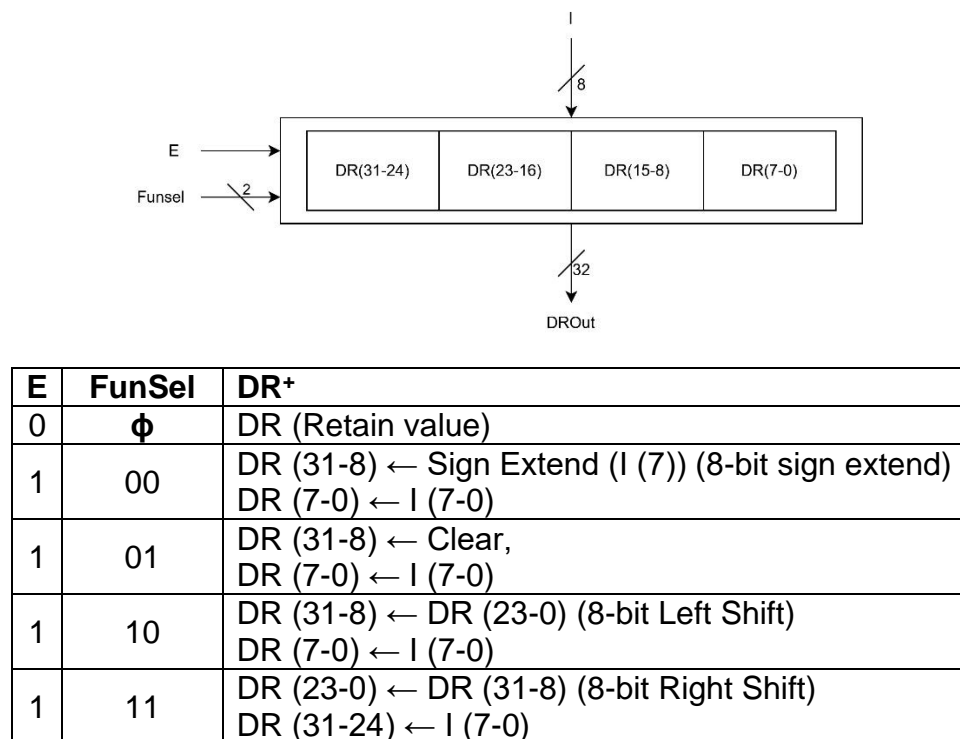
I

8

E

Funsel

2

DR(31-24)

DR(23-16)

DR(15-8)

DR(7-0)

32

DROut

| E | FunSel | DR$^+$ |
|---|---|---|
| 0 | ϕ | DR (Retain value) |
| 1 | 00 | DR (31-8) ← Sign Extend (I (7)) (8-bit sign extend)<br>DR (7-0) ← I (7-0) |
| 1 | 01 | DR (31-8) ← Clear,<br>DR (7-0) ← I (7-0) |
| 1 | 10 | DR (31-8) ← DR (23-0) (8-bit Left Shift)<br>DR (7-0) ← I (7-0) |
| 1 | 11 | DR (23-0) ← DR (31-8) (8-bit Right Shift)<br>DR (31-24) ← I (7-0) |